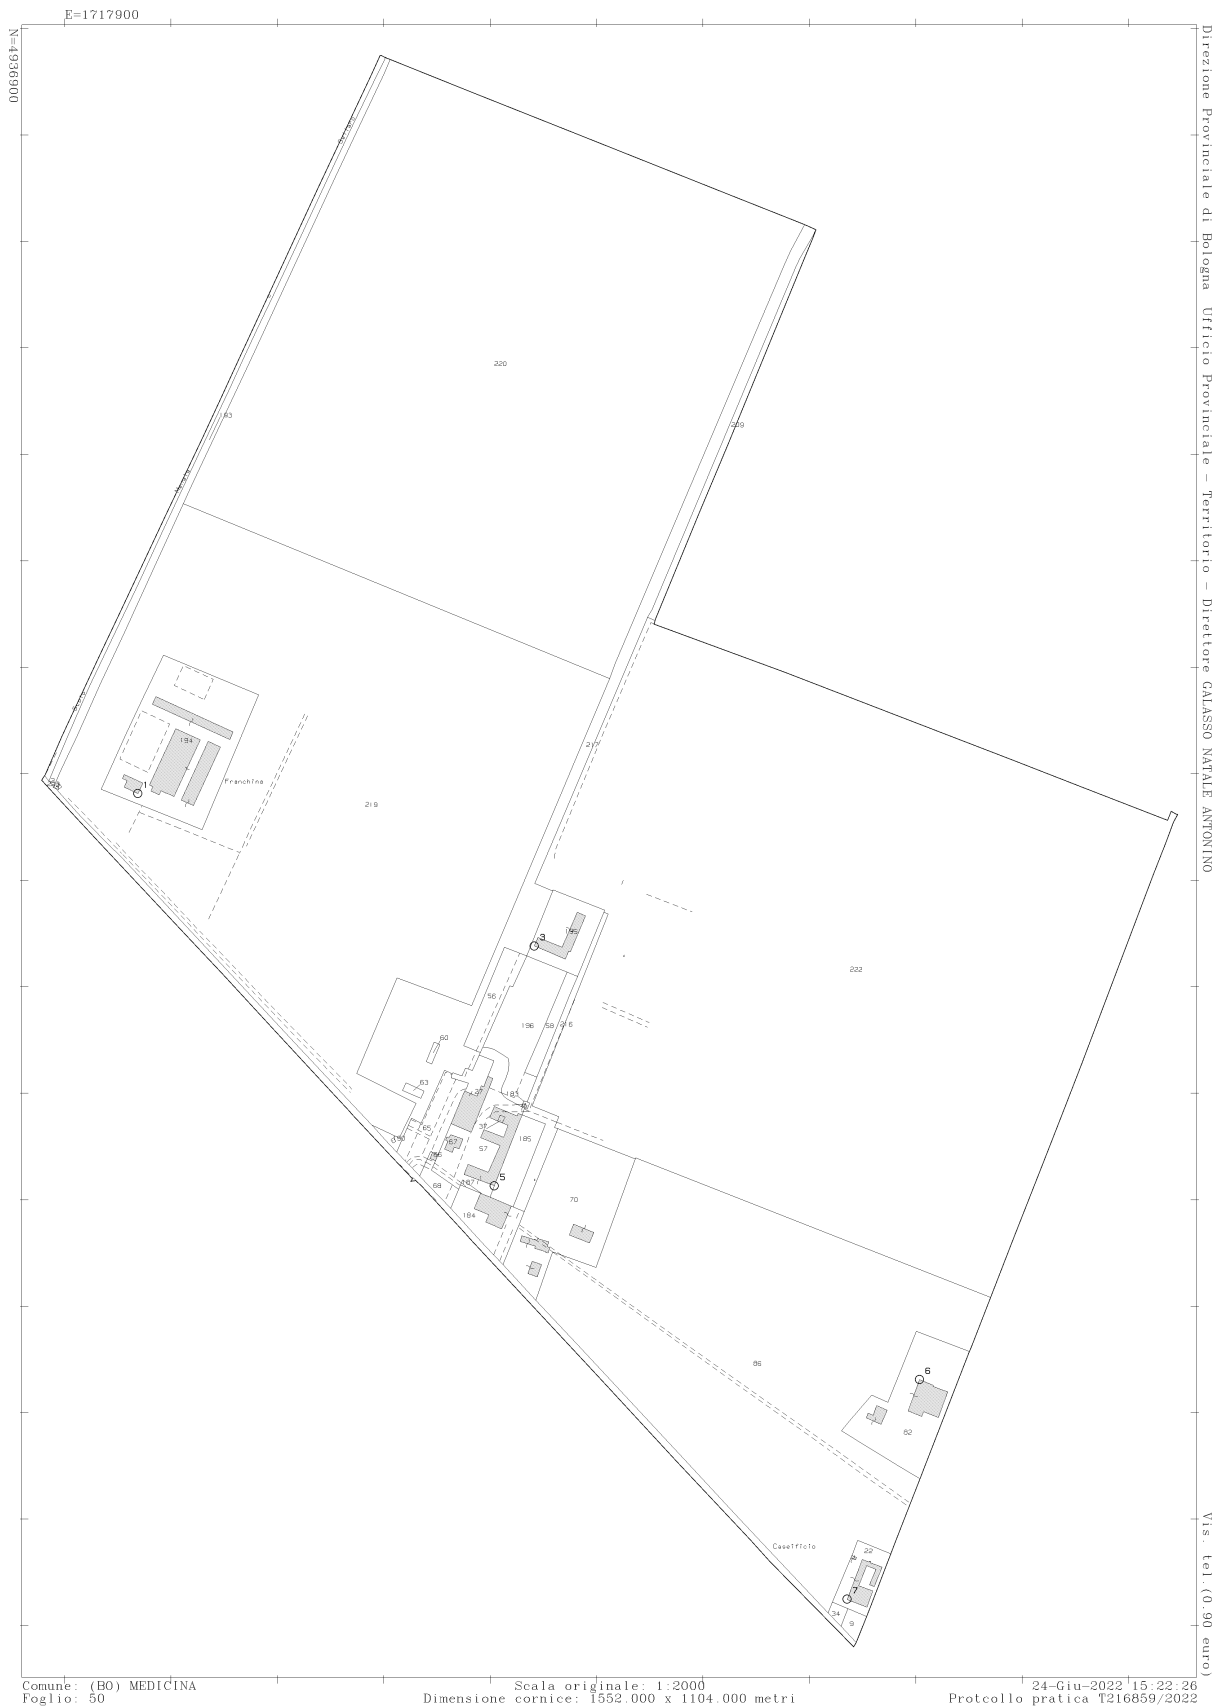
E=1717900

N=4936900

Direzione Provinciale di Bologna Ufficio Provinciale - Territorio - Direttore GALASSO NATALE ANTONINO

220

93

209

194

Franchina

1

219

217

3

195

222

56

196

58

216

60

63

137

183

37

185

65

167

57

5

68

187

184

70

86

6

82

Caseificio

22

7

34

9

Vis. tel.(0.90 euro)

Comune: (BO) MEDICINA
Foglio: 50

Scala originale: 1:2000
Dimensione cornice: 1552.000 x 1104.000 metri

24-Giu-2022 15:22:26
Protcollo pratica T216859/2022